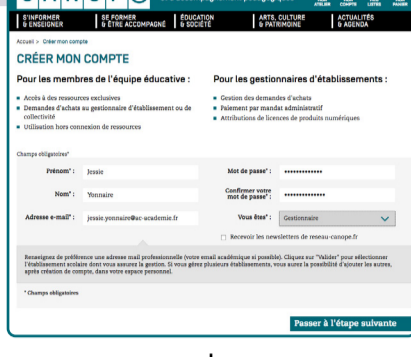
S'INFORMER & ENSEIGNER | SE FORMER & ÊTRE ACCOMPAGNÉ | ÉDUCATION & SOCIÉTÉ | ARTS, CULTURE & PATRIMOINE | ACTUALITÉS & AGENDA

Accueil > Créer mon compte

CRÉER MON COMPTE

Pour les membres de l'équipe éducative :

Accès à des ressources exclusives
Demandes d'achats au gestionnaire d'établissement ou de collectivité
Utilisation hors connexion de ressources

Pour les gestionnaires d'établissements :

Gestion des demandes d'achats
Paiement par mandat administratif
Attributions de licences de produits numériques

Champs obligatoires*

Prénom* : Jessie
Nom* : Yonnaire
Adresse e-mail* : jessie.yonnaire@ac-academie.fr
Mot de passe* : ••••••••••••••
Confirmez votre mot de passe* : ••••••••••••••
Vous êtes* : Gestionnaire
Recevoir les newsletters de reseau-canope.fr

Renseignez de préférence une adresse mail professionnelle (votre email académique si possible). Cliquez sur "Valider" pour sélectionner l'établissement scolaire dont vous assurez la gestion. Si vous gérez plusieurs établissements, vous aurez la possibilité d'ajouter les autres, après création de compte, dans votre espace personnel.

* Champs obligatoires

Passer à l'étape suivante